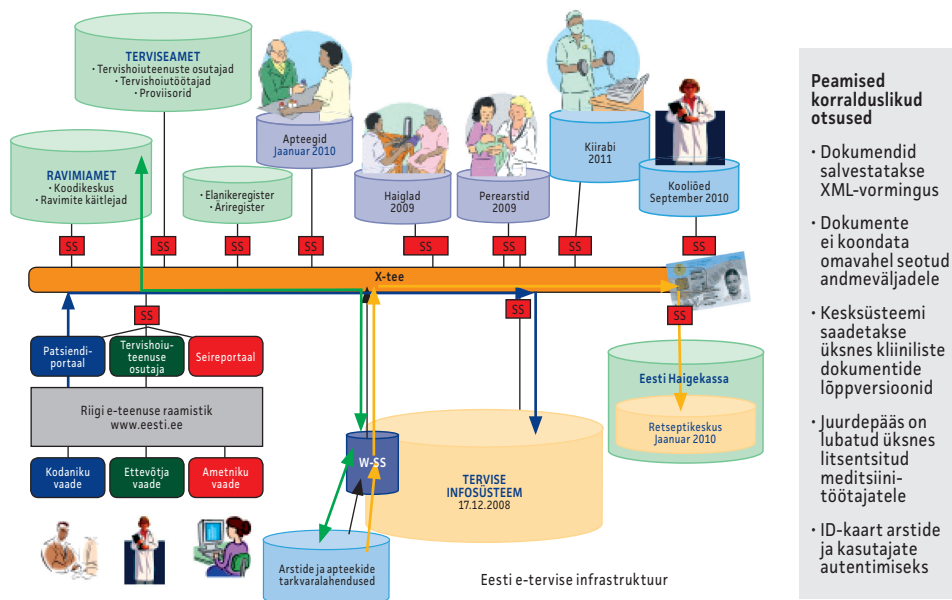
TERVISEAMET
· Tervishoiuteenuste osutajad
· Tervishoiutöötajad
· Proviisorid

RAVIMIAMET
· Koodikeskus
· Ravimite käitlejad

· Elanikeregister
· Äriregister

Apteegid
Jaanuar 2010

Haiglad
2009

Perearstid
2009

Kiirabi
2011

Koolioed
September 2010

SS SS SS SS SS SS SS SS SS

X-tee

SS

SS

SS

Patsiendiportaal

Tervishoiuteenuse osutaja

Seireportaal

Riigi e-teenuse raamistik
www.eesti.ee

Kodaniku vaade

Ettevõtja vaade

Ametniku vaade

W-SS

TERVISE INFOSÜSTEEM
17.12.2008

Eesti Haigekassa

Retseptikeskus
Jaanuar 2010

Arstide ja apteekide tarkvaralahendused

Eesti e-tervise infrastruktuur

Peamised korralduslikud otsused

· Dokumendid salvestatakse XML-vormingus

· Dokumente ei koondata omavahel seotud andmeväljadele

· Kesksüsteemi saadetakse üksnes kliiniliste dokumentide lõppversioonid

· Juurdepääs on lubatud üksnes litsentsitud meditsiinitöötajatele

· ID-kaart arstide ja kasutajate autentimiseks